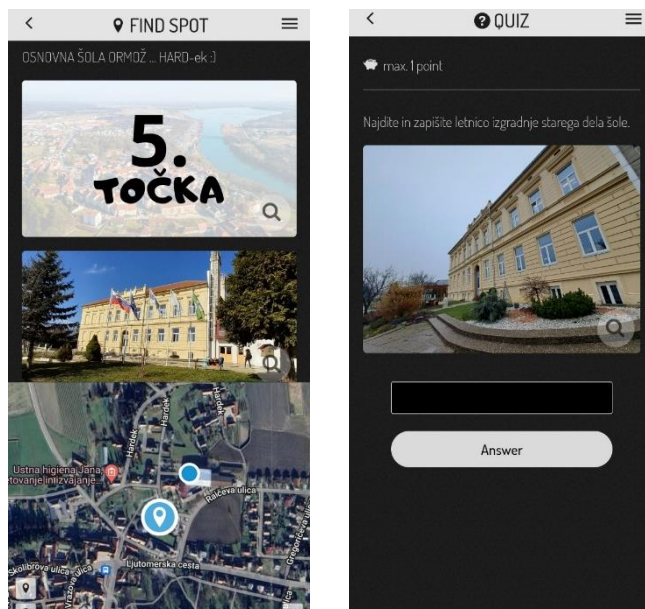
FIND SPOT

OSNOVNA ŠOLA ORMOŽ ... HARD-ek :)

5. TOČKA

Ustna higiena Jana
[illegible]tovanje in izvajanje
Hardek
Hardek
Hardek
Rajčeva ulica
Školibrova ulica
Ljutomerska cesta
Vrazova ulica
Gregorčičeva ulica

QUIZ

max. 1 point

Najdite in zapišite letnico izgradnje starega dela šole.

Answer